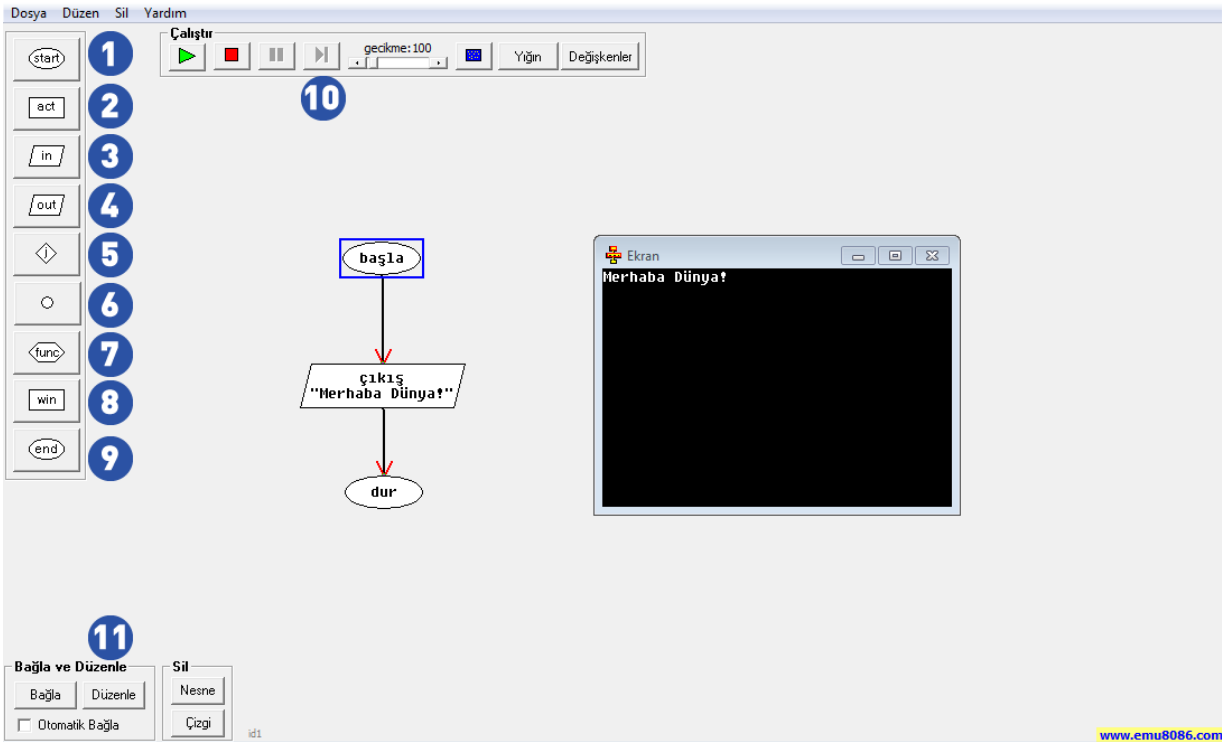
Dosya Düzen Sil Yardım

start 1
act 2
in 3
out 4
5
6
func 7
win 8
end 9

Çalıştır
gecikme: 100
Yığın Değişkenler
10

başla
çıkış
"Merhaba Dünya!"
dur

Ekran
Merhaba Dünya!

11
Bağla ve Düzenle
Bağla Düzenle
Otomatik Bağla
Sil
Nesne
Çizgi
id1
www.emu8086.com